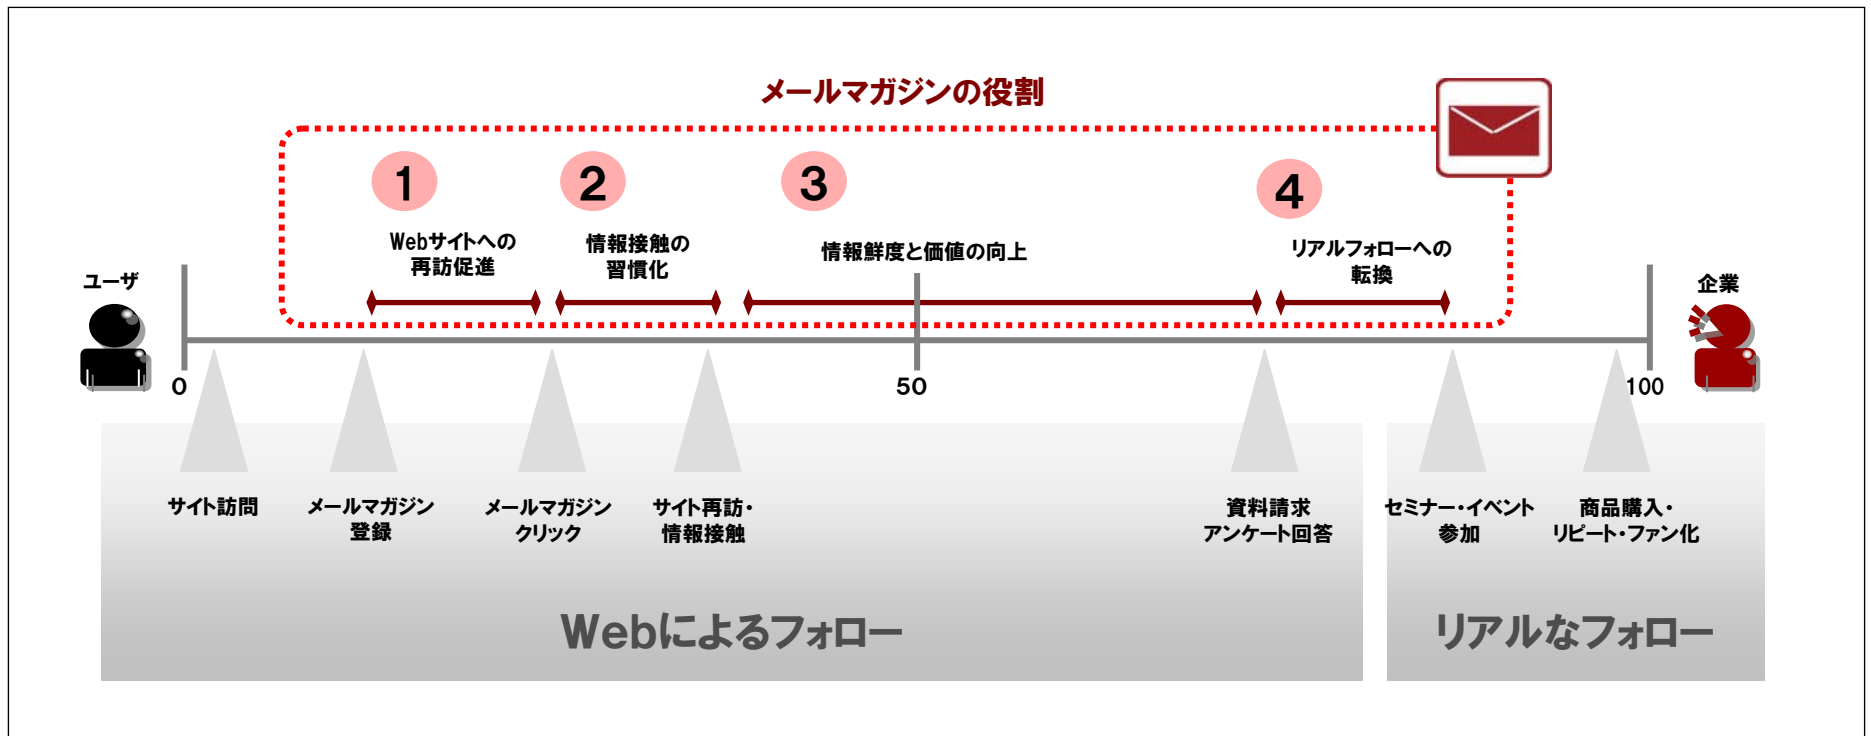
メールマガジンの役割

1
Webサイトへの再訪促進

2
情報接触の習慣化

3
情報鮮度と価値の向上

4
リアルフォローへの転換

ユーザ

企業

0

50

100

サイト訪問

メールマガジン登録

メールマガジンクリック

サイト再訪・情報接触

資料請求
アンケート回答

セミナー・イベント参加

商品購入・リピート・ファン化

Webによるフォロー

リアルなフォロー